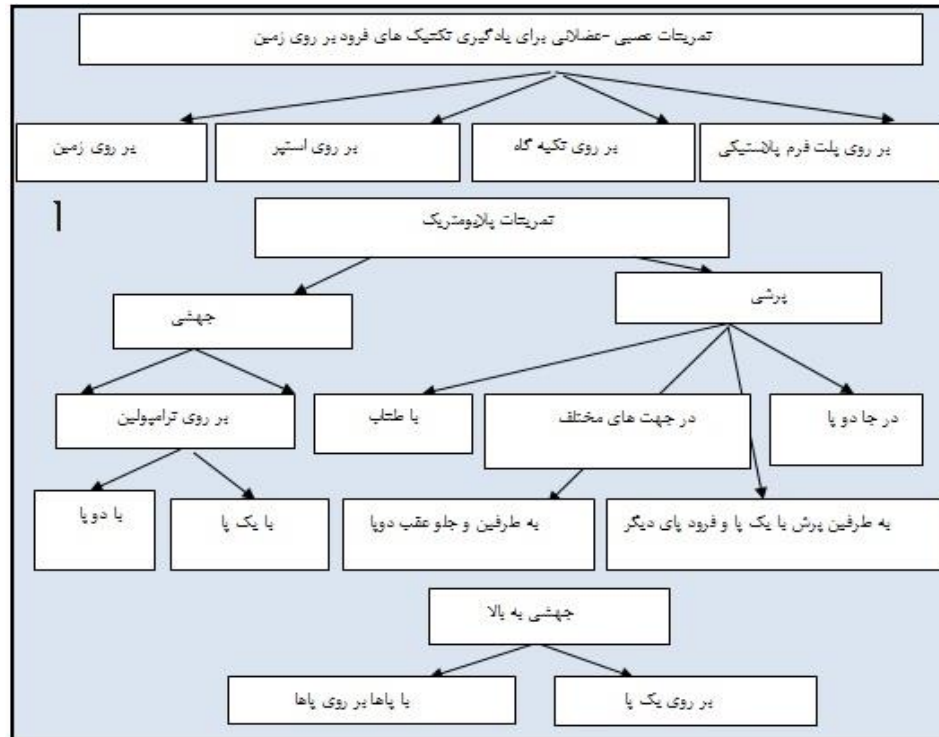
تمرینات عصبی -عضلانی برای یادگیری تکنیک های فرود بر روی زمین

بر روی پلت فرم پلاستیکی

بر روی تکیه گاه

بر روی استپر

بر روی زمین

1

تمرینات پلایومتریک

پرشی

جهشی

در جا دو پا

در جهت های مختلف

با طناب

بر روی ترامپولین

به طرفین پرش با یک پا و فرود پای دیگر

به طرفین و جلو عقب دوپا

با یک پا

با دوپا

جهشی به بالا

بر روی یک پا

با پاها بر روی پاها